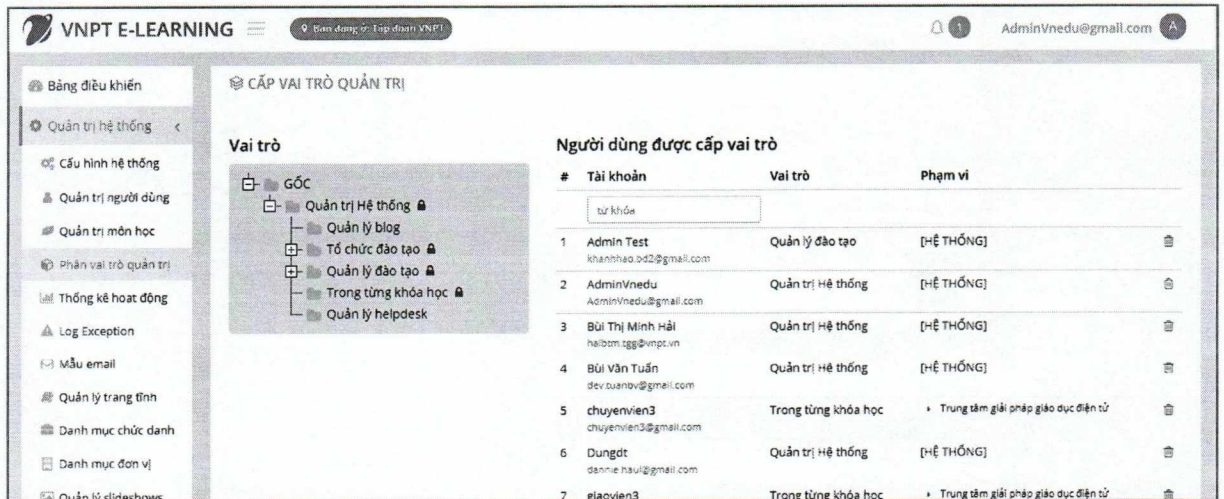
VNPT E-LEARNING

Bạn đang ở: Tập đoàn VNPT

1

AdminVnedu@gmail.com A

Bảng điều khiển

Quản trị hệ thống <

Cấu hình hệ thống

Quản trị người dùng

Quản trị môn học

Phân vai trò quản trị

Thống kê hoạt động

Log Exception

Mẫu email

Quản lý trang tĩnh

Danh mục chức danh

Danh mục đơn vị

Quản lý slideshows

CẤP VAI TRÒ QUẢN TRỊ

Vai trò

GỐC
Quản trị Hệ thống
Quản lý blog
Tổ chức đào tạo
Quản lý đào tạo
Trong từng khóa học
Quản lý helpdesk

Người dùng được cấp vai trò

| # | Tài khoản | Vai trò | Phạm vi |
|---|---|---|---|
| | từ khóa | | |
| 1 | Admin Test khanhhao.bd2@gmail.com | Quản lý đào tạo | [HỆ THỐNG] |
| 2 | AdminVnedu AdminVnedu@gmail.com | Quản trị Hệ thống | [HỆ THỐNG] |
| 3 | Bùi Thị Minh Hải haibtm.tgg@vnpt.vn | Quản trị Hệ thống | [HỆ THỐNG] |
| 4 | Bùi Văn Tuấn dev.tuanbv@gmail.com | Quản trị Hệ thống | [HỆ THỐNG] |
| 5 | chuyenvien3 chuyenvien3@gmail.com | Trong từng khóa học | • Trung tâm giải pháp giáo dục điện tử |
| 6 | Dungdt dannie.haul@gmail.com | Quản trị Hệ thống | [HỆ THỐNG] |
| 7 | giaovien3 | Trong từng khóa học | • Trung tâm giải pháp giáo dục điện tử |